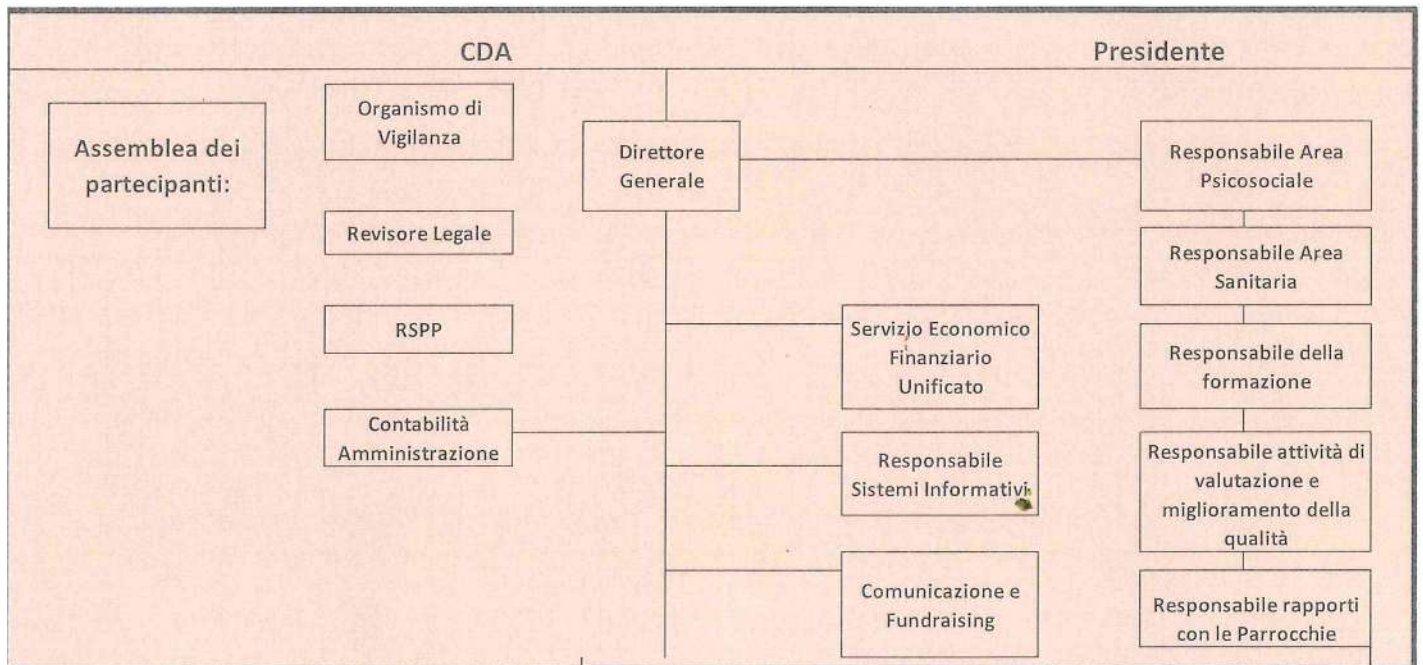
CDA

Presidente

Assemblea dei partecipanti:

Organismo di Vigilanza

Revisore Legale

RSPP

Contabilità Amministrazione

Direttore Generale

Servizio Economico Finanziario Unificato

Responsabile Sistemi Informativi

Comunicazione e Fundraising

Responsabile Area Psicosociale

Responsabile Area Sanitaria

Responsabile della formazione

Responsabile attività di valutazione e miglioramento della qualità

Responsabile rapporti con le Parrocchie